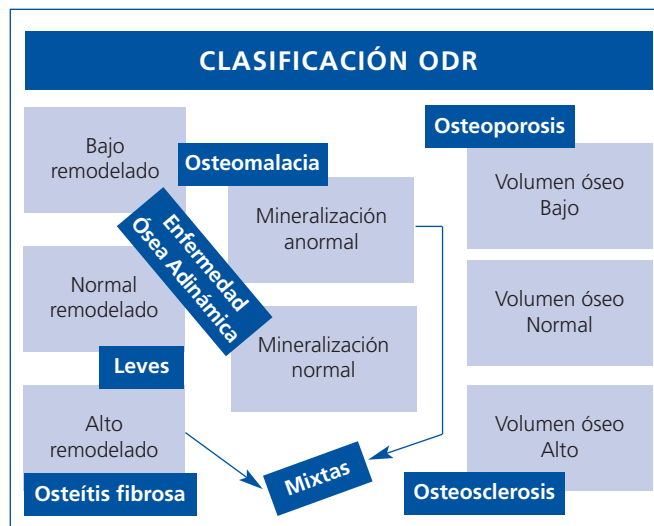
CLASIFICACIÓN ODR

Bajo remodelado

Osteomalacia

Enfermedad Ósea Adinámica

Mineralización anormal

Osteoporosis

Volumen óseo Bajo

Normal remodelado

Mineralización normal

Volumen óseo Normal

Leves

Alto remodelado

Volumen óseo Alto

Osteítis fibrosa

Mixtas

Osteosclerosis